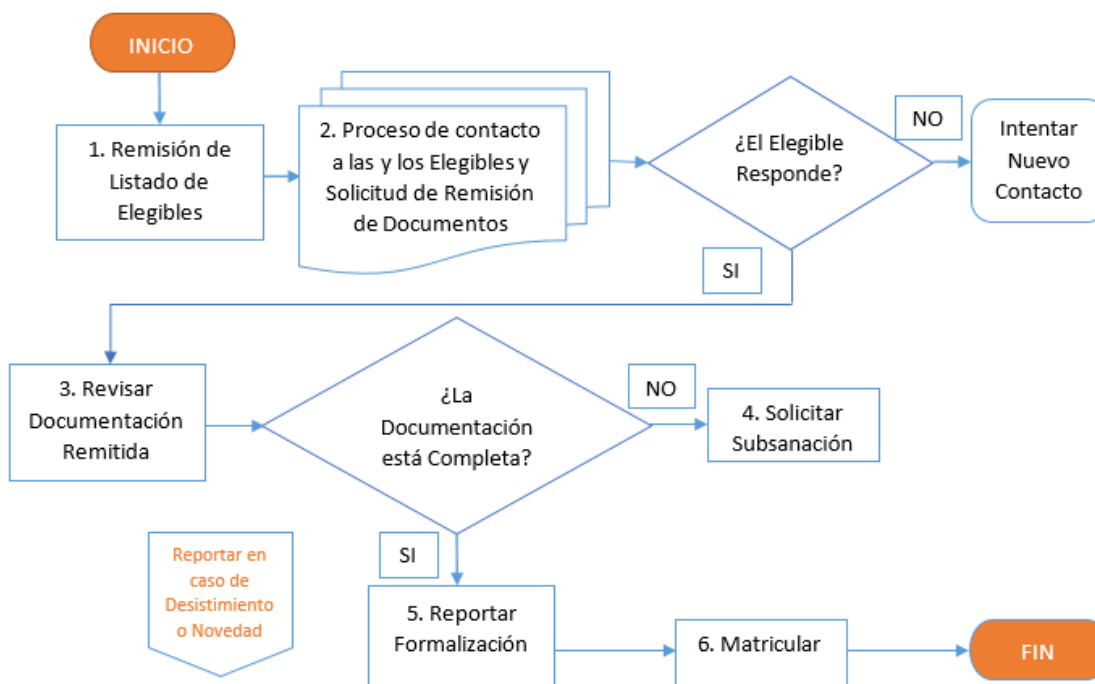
INICIO

1. Remisión de Listado de Elegibles

2. Proceso de contacto a las y los Elegibles y Solicitud de Remisión de Documentos

¿El Elegible Responde?

NO

Intentar Nuevo Contacto

SI

3. Revisar Documentación Remitida

¿La Documentación está Completa?

NO

4. Solicitar Subsanación

SI

Reportar en caso de Desistimiento o Novedad

5. Reportar Formalización

6. Matricular

FIN